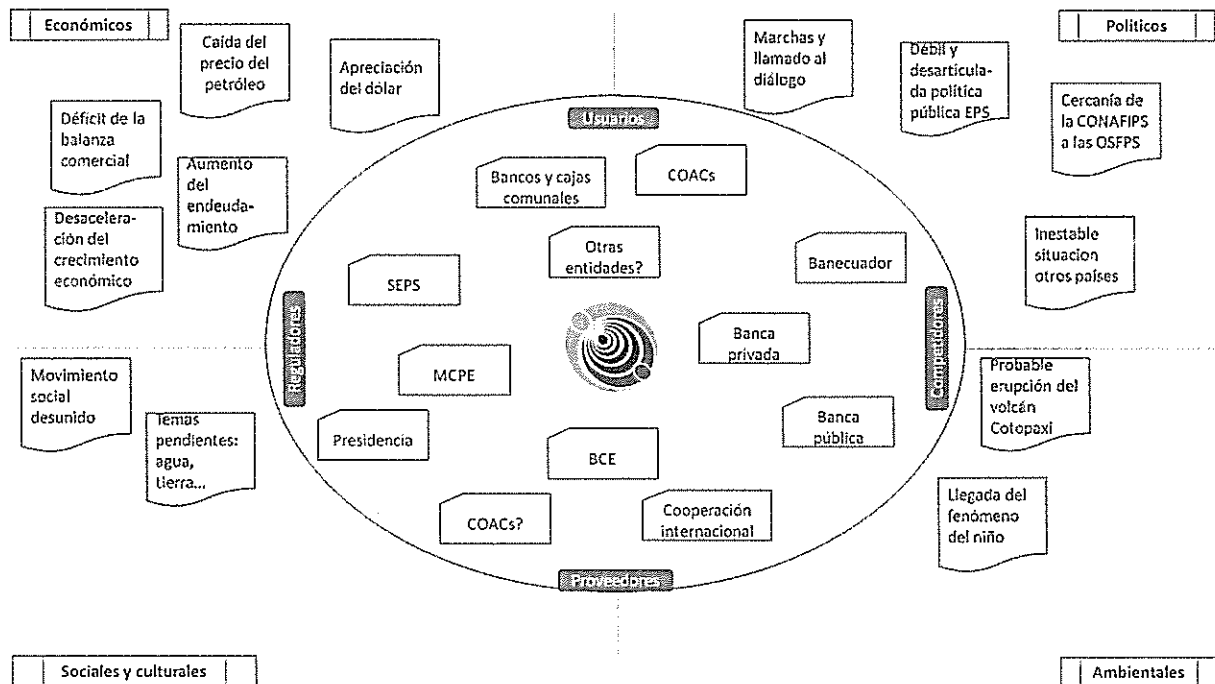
Económicos

Caída del precio del petróleo

Apreciación del dólar

Déficit de la balanza comercial

Aumento del endeudamiento

Desaceleración del crecimiento económico

Marchas y llamado al diálogo

Débil y desarticulada política pública EPS

Políticos

Cercanía de la CONAFIPS a las OSFPS

Inestable situacion otros países

Usuarios

Bancos y cajas comunales

COACs

Otras entidades?

Banecuador

SEPS

Reguladores

Competidores

Banca privada

MCPE

Presidencia

Banca pública

BCE

COACs?

Cooperación internacional

Proveedores

Movimiento social desunido

Temas pendientes: agua, tierra...

Probable erupción del volcán Cotopaxi

Llegada del fenómeno del niño

Sociales y culturales

Ambientales